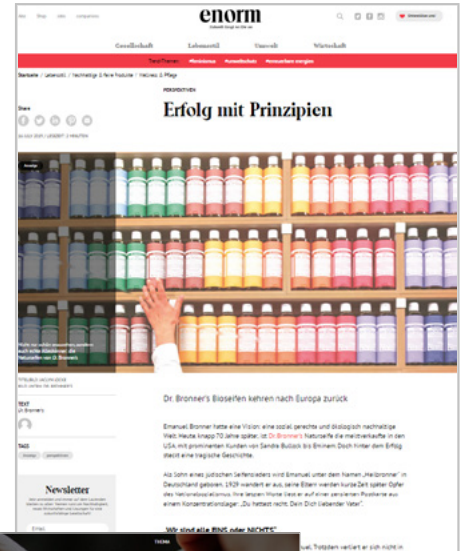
Abo Shop Jobs Companies

enorm

Gesellschaft Lebensstil Umwelt Wirtschaft

Startseite / Lebensstil / Nachhaltige & faire Produkte / Wellness & Pflege

Share

PERSPEKTIVEN

Erfolg mit Prinzipien

Dr. Bronner's Bioseifen kehren nach Europa zurück

Emanuel Bronner hatte eine Vision: eine sozial gerechte und ökologisch nachhaltige Welt. Heute knapp 70 Jahre später, ist Dr. Bronner's Naturseife die meistverkaufte in den USA, mit prominenten Kunden von Sandra Bullock bis Eminem. Doch hinter dem Erfolg steckt eine tragische Geschichte.

Als Sohn eines jüdischen Seifensieders wird Emanuel unter dem Namen „Heilbronner" in Deutschland geboren. 1929 wandert er aus, seine Eltern werden kurze Zeit später Opfer des Nationalsozialismus. Ihre letzten Worte liest er auf einer zensierten Postkarte aus einem Konzentrationslager: „Du hattest recht. Dein Dich liebender Vater".

„Wir sind alle EINS oder NICHTS"

TEXT

TAGS

Newsletter